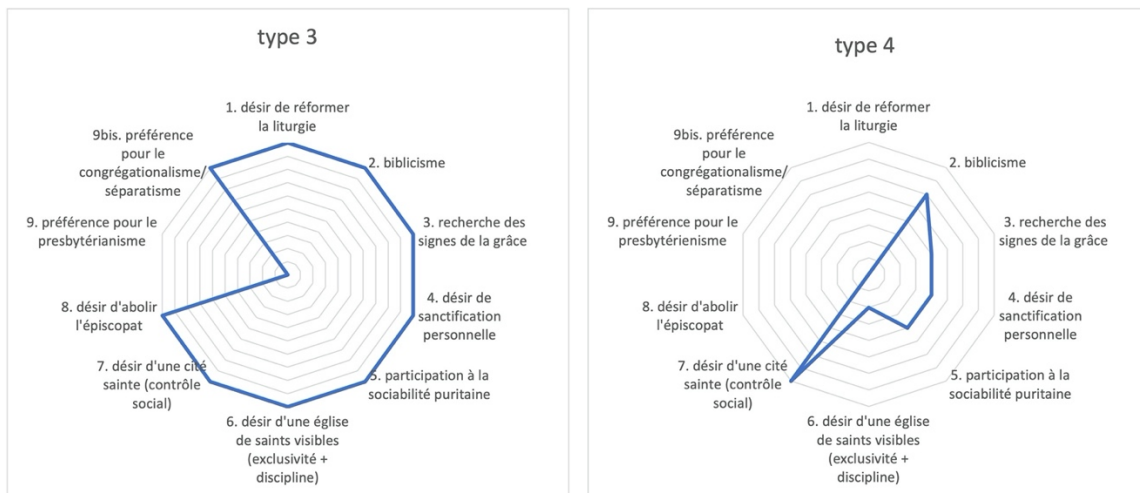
type 3

1. désir de réformer la liturgie

2. biblicisme

3. recherche des signes de la grâce

4. désir de sanctification personnelle

5. participation à la sociabilité puritaine

6. désir d'une église de saints visibles (exclusivité + discipline)

7. désir d'une cité sainte (contrôle social)

8. désir d'abolir l'épiscopat

9. préférence pour le presbytérianisme

9bis. préférence pour le congrégationalisme/ séparatisme

type 4

1. désir de réformer la liturgie

2. biblicisme

3. recherche des signes de la grâce

4. désir de sanctification personnelle

5. participation à la sociabilité puritaine

6. désir d'une église de saints visibles (exclusivité + discipline)

7. désir d'une cité sainte (contrôle social)

8. désir d'abolir l'épiscopat

9. préférence pour le presbytérienisme

9bis. préférence pour le congrégationalisme/ séparatisme